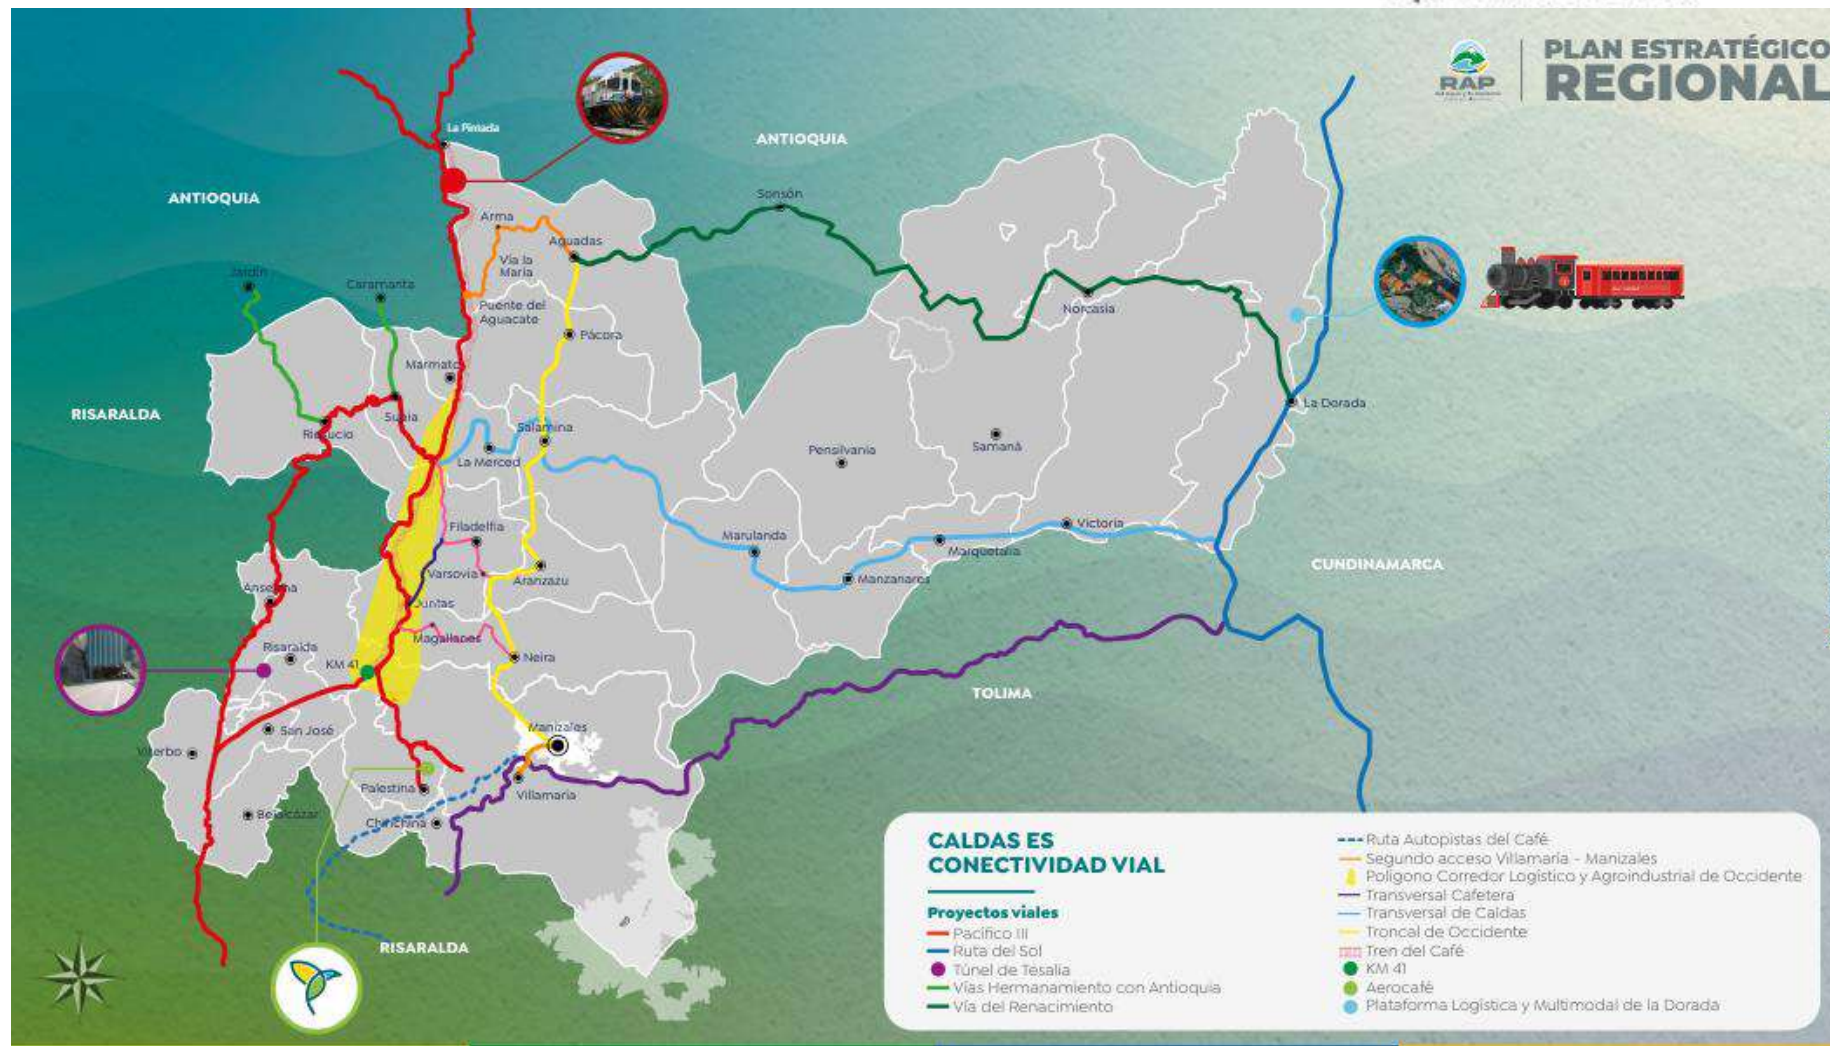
RAP

PLAN ESTRATÉGICO REGIONAL

ANTIOQUIA

ANTIOQUIA

RISARALDA

CUNDINAMARCA

TOLIMA

RISARALDA

La Pintada

Arma

Aguadas

Vía la María

Puente del Aguacate

Pácora

Sonsón

Norcasia

La Dorada

Jardín

Caramanta

Marmato

Supía

Riosucio

Salamina

La Merced

Pensilvania

Samaná

Filadelfia

Marulanda

Victoria

Marquetalia

Manzanares

Varsovia

Aranzazu

Anserma

Juntas

Risaralda

Magallanes

Neira

KM 41

San José

Manizales

Viterbo

Palestina

Villamaría

Belalcázar

Chinchiná

CALDAS ES CONECTIVIDAD VIAL

Proyectos viales
Pacífico III
Ruta del Sol
Túnel de Tesalia
Vías Hermanamiento con Antioquia
Vía del Renacimiento
Ruta Autopistas del Café
Segundo acceso Villamaría - Manizales
Polígono Corredor Logístico y Agroindustrial de Occidente
Transversal Cafetera
Transversal de Caldas
Troncal de Occidente
Tren del Café
KM 41
Aerocafé
Plataforma Logística y Multimodal de la Dorada